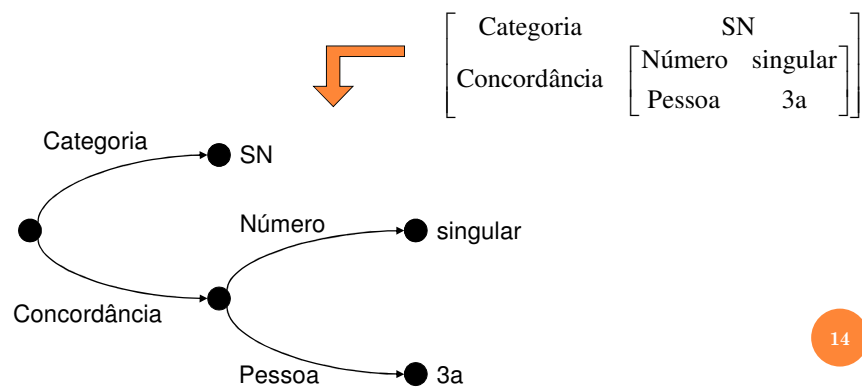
$\begin{bmatrix} \text{Categoria} & \text{SN} \\ \text{Concordância} & \begin{bmatrix} \text{Número} & \text{singular} \\ \text{Pessoa} & \text{3a} \end{bmatrix} \end{bmatrix}$

Categoria
SN
Número
singular
Concordância
Pessoa
3a

14